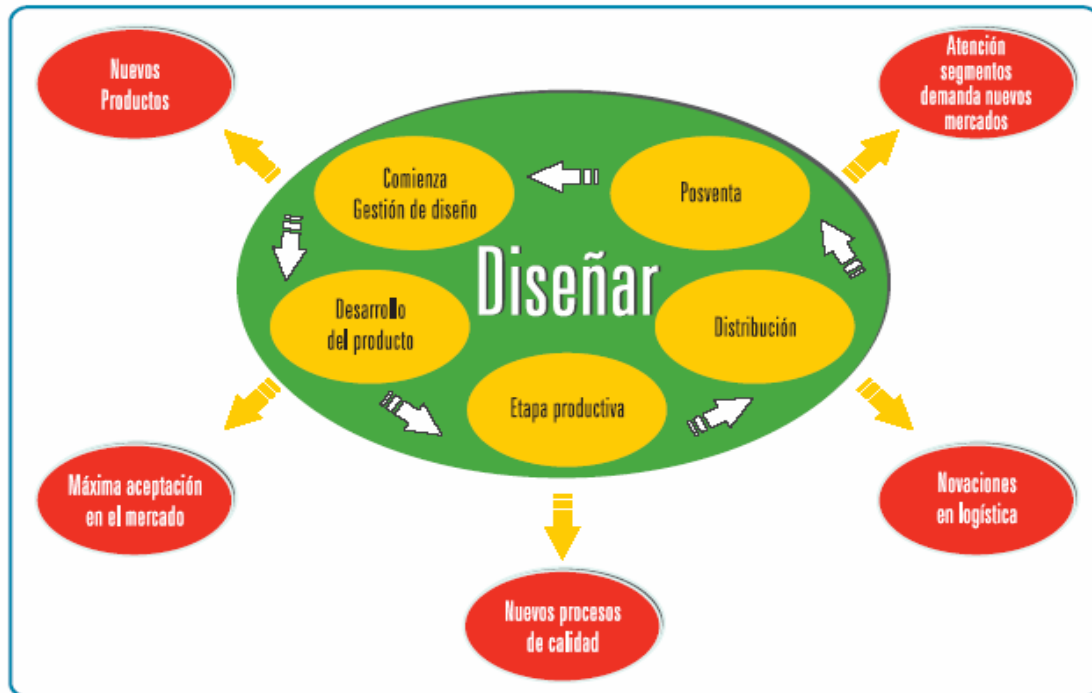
Nuevos Productos

Atención segmentos demanda nuevos mercados

Comienza Gestión de diseño

Posventa

Diseñar

Desarrollo del producto

Distribución

Etapa productiva

Máxima aceptación en el mercado

Novaciones en logística

Nuevos procesos de calidad